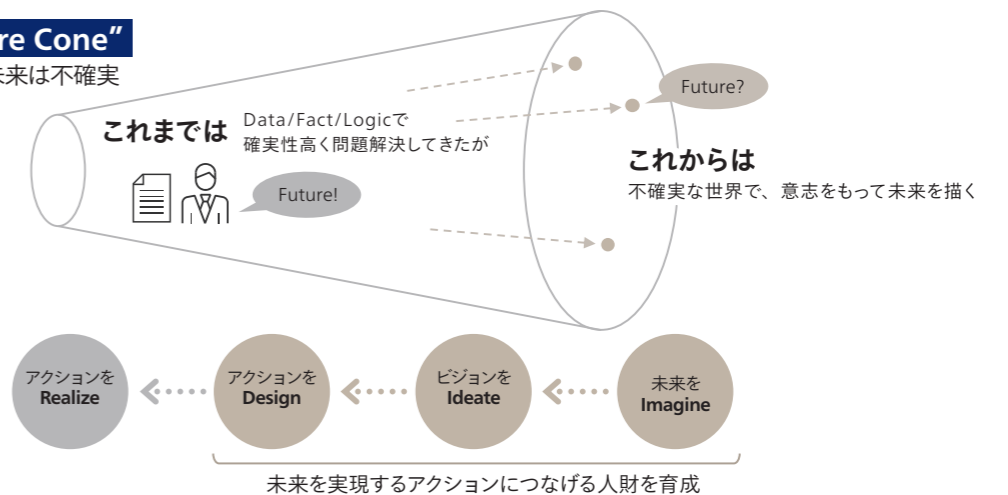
re Cone”
未来は不確実

これまでは

Data/Fact/Logicで
確実性高く問題解決してきたが

Future!

Future?

これからは
不確実な世界で、意志をもって未来を描く

アクションを
Realize

アクションを
Design

ビジョンを
Ideate

未来を
Imagine

未来を実現するアクションにつなげる人財を育成